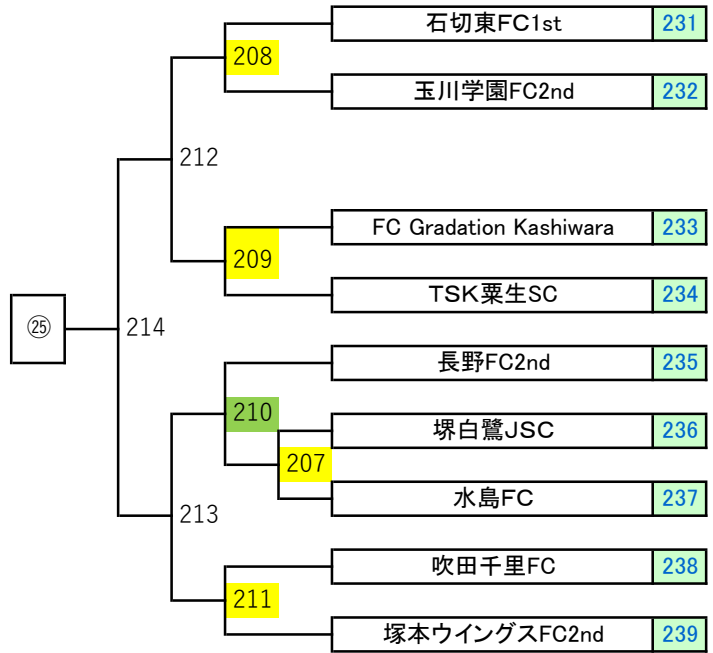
石切東FC1st 231

208

玉川学園FC2nd 232

212

FC Gradation Kashiwara 233

209

TSK粟生SC 234

㉕

214

長野FC2nd 235

210

堺白鷺JSC 236

207

水島FC 237

213

吹田千里FC 238

211

塚本ウイングスFC2nd 239